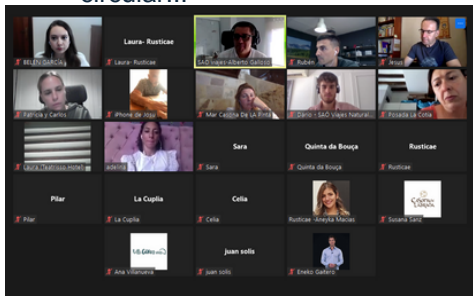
circular.

BELEN GARCIA
Laura- Rusticae
Laura- Rusticae
SAO Viajes-Alberto Gallizo
Rubén
Jesus
Patricia y Carlos
iPhone de Jorge
Mar Cascina De LA Pinta
Dario - SAO Viajes Natural
Posada La Cotía
Laura (Teatrisso Hotel)
adaivip
Sara
Sara
Quinta da Bouça
Quinta da Bouça
Rusticae
Rusticae
Pilar
Pilar
La Cuplia
La Cuplia
Celia
Celia
Rusticae - Aneyka Macías
Susana Sanz
Ana Villanueva
juan solis
juan solis
Eneko Gaitero